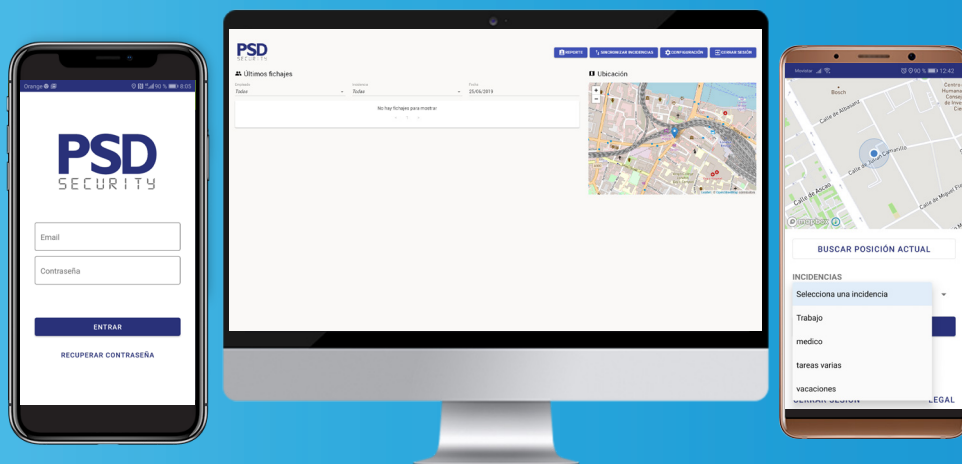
Orange 90 % 8:05

PSD
SECURITY

Email

Contraseña

ENTRAR

RECUPERAR CONTRASEÑA

PSD
SECURITY

REPORTE
SINCRONIZAR INCIDENCIAS
CONFIGURACIÓN
CERRAR SESIÓN

Últimos fichajes

Todos
Todas
20/06/2019

No hay fichajes para mostrar

Ubicación

+
−

Movistar 90 % 12:42

Bosch
Calle de Albasanz
Calle de Julián Camarillo
Calle de Ascao
Calle de Miguel Fle

mapbox

BUSCAR POSICIÓN ACTUAL

INCIDENCIAS

Selecciona una incidencia
Trabajo
medico
tareas varias
vacaciones

CERRAR SESIÓN
LEGAL